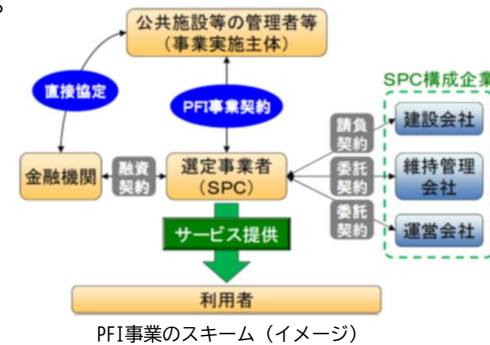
公共施設等の管理者等
（事業実施主体）

直接協定

PFI事業契約

SPC構成企業

請負契約

建設会社

金融機関

融資契約

選定事業者
（SPC）

委託契約

維持管理会社

委託契約

運営会社

サービス提供

利用者

PFI事業のスキーム（イメージ）